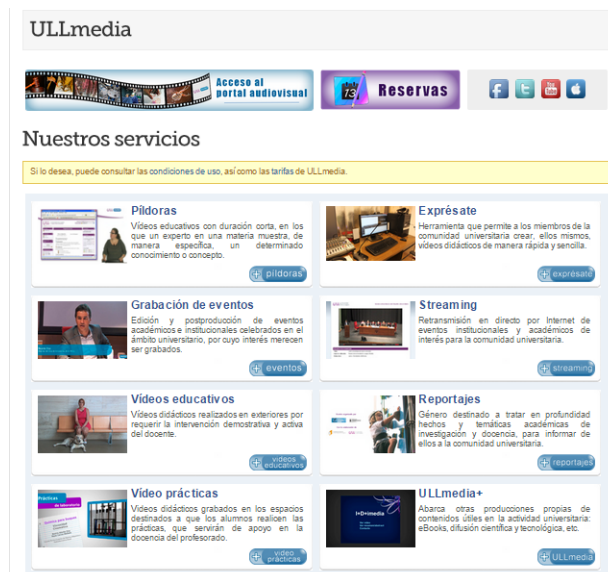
ULLmedia

Acceso al portal audiovisual

13 Reservas

Nuestros servicios

Si lo desea, puede consultar las condiciones de uso, así como las tarifas de ULLmedia.

Píldoras

Vídeos educativos con duración corta, en los que un experto en una materia muestra, de manera específica, un determinado conocimiento o concepto.

píldoras

Exprésate

Herramienta que permite a los miembros de la comunidad universitaria crear, ellos mismos, vídeos didácticos de manera rápida y sencilla.

exprésate

Grabación de eventos

Edición y postproducción de eventos académicos e institucionales celebrados en el ámbito universitario, por cuyo interés merecen ser grabados.

eventos

Streaming

Retransmisión en directo por Internet de eventos institucionales y académicos de interés para la comunidad universitaria.

streaming

Vídeos educativos

Vídeos didácticos realizados en exteriores por requerir la intervención demostrativa y activa del docente.

vídeos educativos

Reportajes

Género destinado a tratar en profundidad hechos y temáticas académicas de investigación y docencia, para informar de ellos a la comunidad universitaria.

reportajes

Vídeo prácticas

Vídeos didácticos grabados en los espacios destinados a que los alumnos realicen las prácticas, que servirán de apoyo en la docencia del profesorado.

vídeo prácticas

ULLmedia+

Abarca otras producciones propias de contenidos útiles en la actividad universitaria: eBooks, difusión científica y tecnológica, etc.

ULLmedia